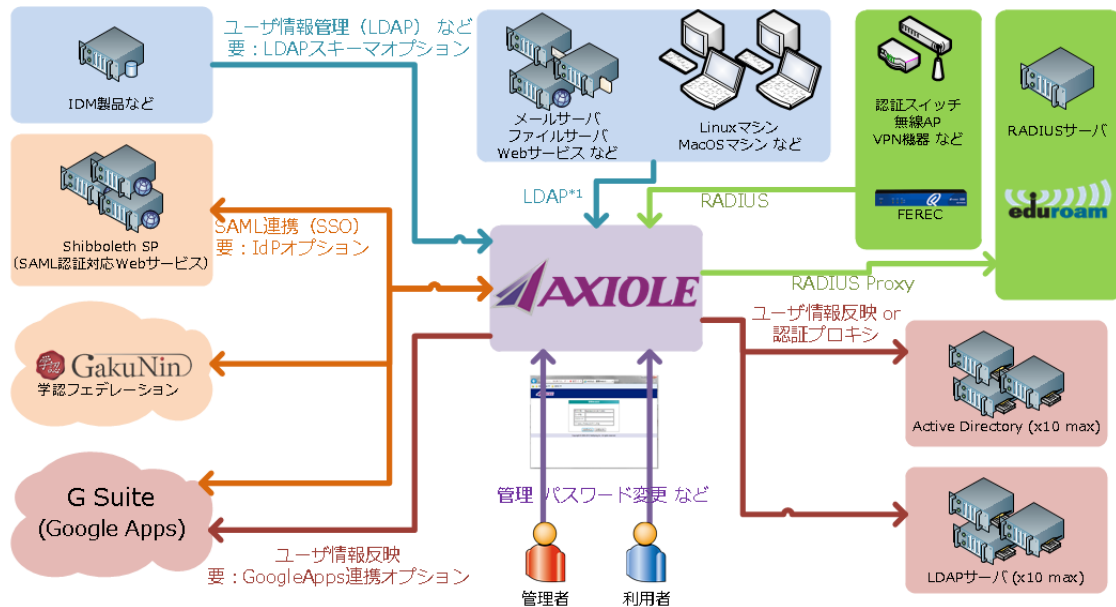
IDM製品など

ユーザ情報管理（LDAP）など
要：LDAPスキーマオプション

メールサーバ
ファイルサーバ
Webサービス など

Linuxマシン
MacOSマシン など

認証スイッチ
無線AP
VPN機器 など

FEREC

RADIUSサーバ

eduroam

Shibboleth SP
（SAML認証対応Webサービス）

SAML連携（SSO）
要：IdPオプション

LDAP*1

RADIUS

AXIOLE

RADIUS Proxy

ユーザ情報反映 or
認証プロキシ

GakuNin
学認フェデレーション

Active Directory (x10 max)

G Suite
(Google Apps)

管理 パスワード変更 など

ユーザ情報反映
要：GoogleApps連携オプション

LDAPサーバ (x10 max)

管理者

利用者